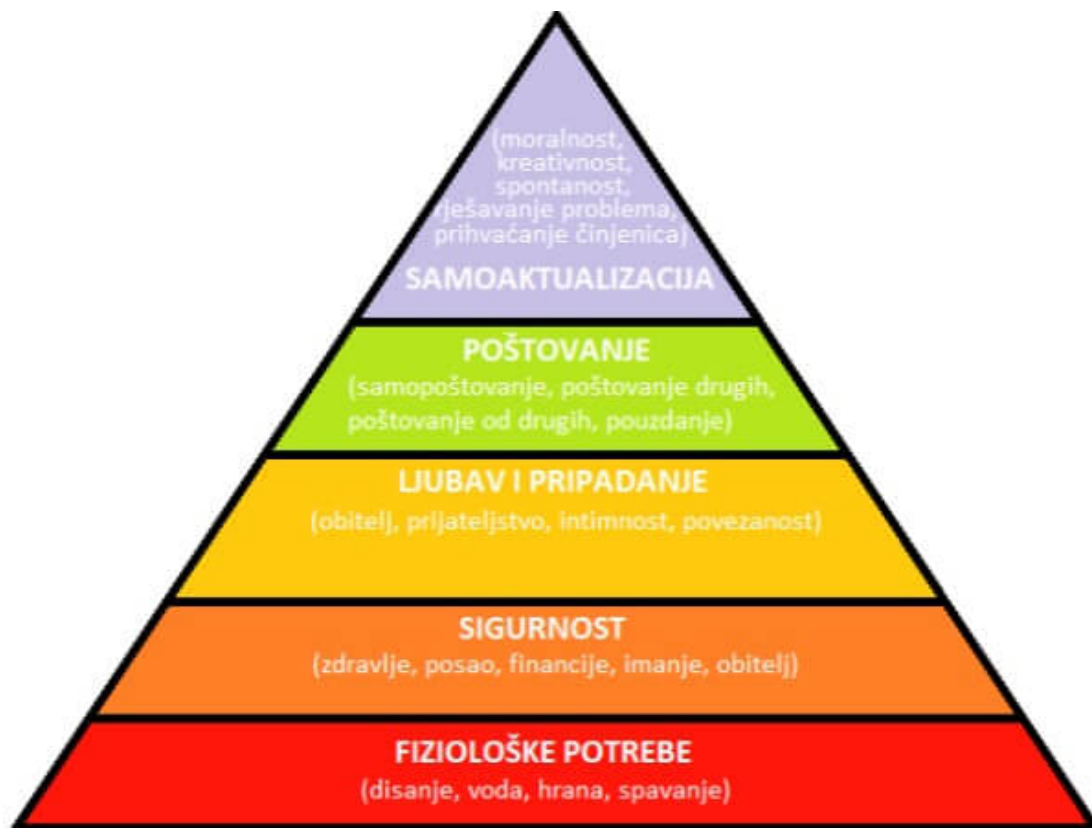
(moralnost, kreativnost, spontanost, rješavanje problema, prihvaćanje činjenica)

SAMOAKTUALIZACIJA

POŠTOVANJE
(samopoštovanje, poštovanje drugih, poštovanje od drugih, pouzdanje)

LJUBAV I PRIPADANJE
(obitelj, prijateljstvo, intimnost, povezanost)

SIGURNOST
(zdravlje, posao, financije, imanje, obitelj)

FIZIOLOŠKE POTREBE
(disanje, voda, hrana, spavanje)